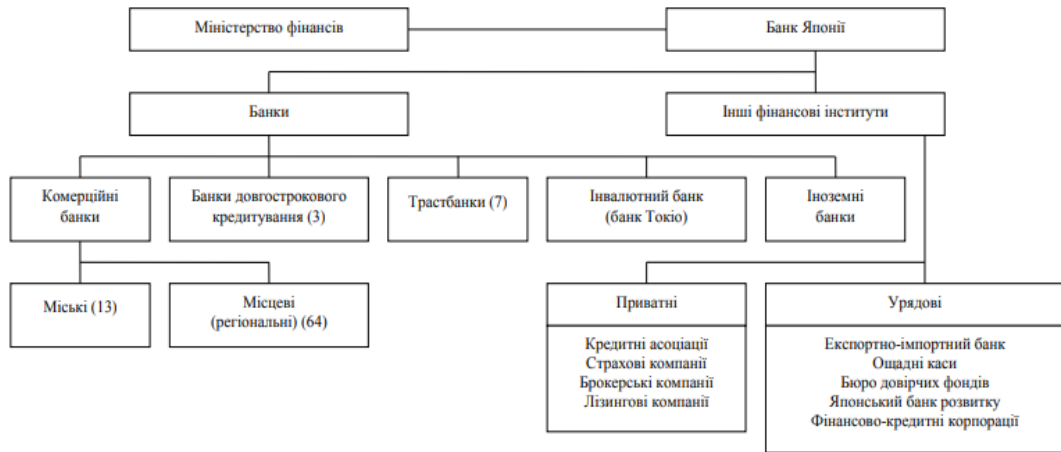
Міністерство фінансів

Банк Японії

Банки

Інші фінансові інститути

Комерційні банки

Банки довгострокового кредитування (3)

Трастбанки (7)

Інвалютний банк (банк Токіо)

Іноземні банки

Міські (13)

Місцеві (регіональні) (64)

Приватні

Кредитні асоціації
Страхові компанії
Брокерські компанії
Лізингові компанії

Урядові

Експортно-імпортний банк
Ощадні каси
Бюро довірчих фондів
Японський банк розвитку
Фінансово-кредитні корпорації